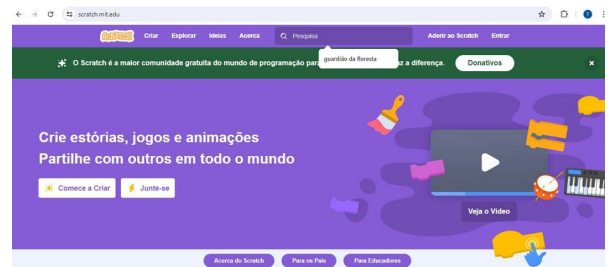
scratch.mit.edu

Scratch Criar Explorar Ideias Acerca Pesquisa Aderir ao Scratch Entrar

guardião da floresta

O Scratch é a maior comunidade gratuita do mundo de programação para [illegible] a diferença. Donativos

Crie estórias, jogos e animações
Partilhe com outros em todo o mundo

Comece a Criar Junte-se

Veja o Vídeo

Acerca do Scratch Para os Pais Para Educadores